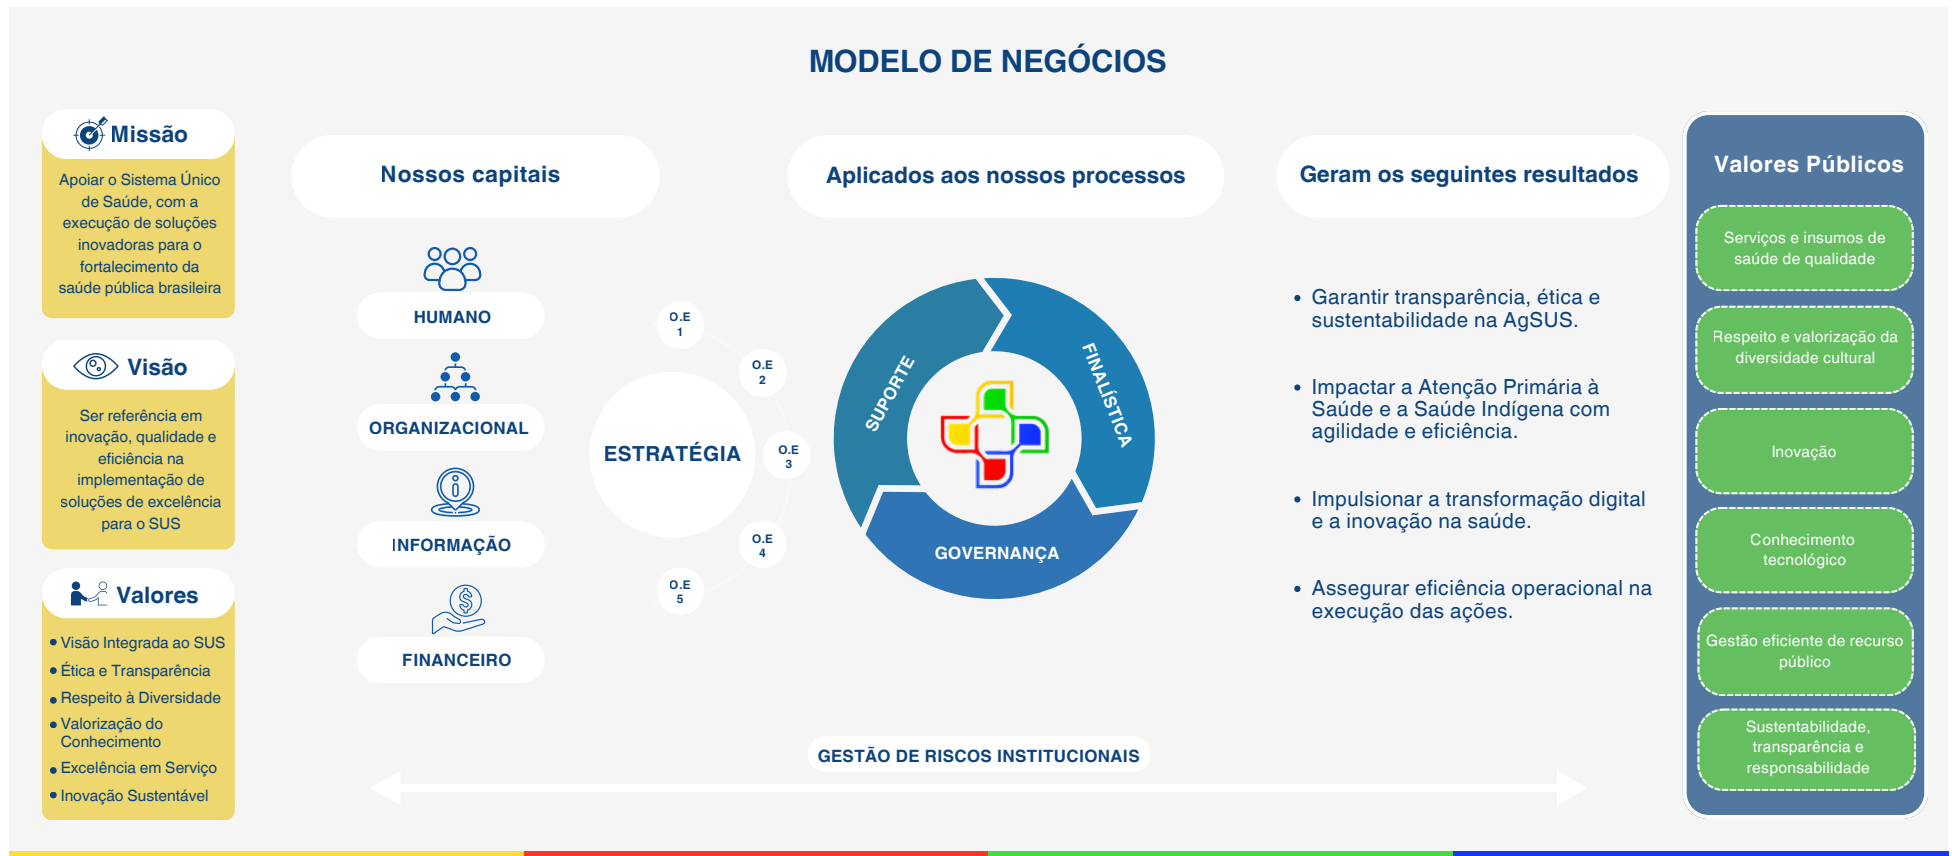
MODELO DE NEGÓCIOS

Missão

Apoiar o Sistema Único de Saúde, com a execução de soluções inovadoras para o fortalecimento da saúde pública brasileira

Visão

Ser referência em inovação, qualidade e eficiência na implementação de soluções de excelência para o SUS

Valores

• Visão Integrada ao SUS
• Ética e Transparência
• Respeito à Diversidade
• Valorização do Conhecimento
• Excelência em Serviço
• Inovação Sustentável

Nossos capitais

HUMANO

ORGANIZACIONAL

INFORMAÇÃO

FINANCEIRO

Aplicados aos nossos processos

ESTRATÉGIA

O.E 1

O.E 2

O.E 3

O.E 4

O.E 5

SUPORTE

FINALÍSTICA

GOVERNANÇA

Geram os seguintes resultados

• Garantir transparência, ética e sustentabilidade na AgSUS.

• Impactar a Atenção Primária à Saúde e a Saúde Indígena com agilidade e eficiência.

• Impulsionar a transformação digital e a inovação na saúde.

• Assegurar eficiência operacional na execução das ações.

GESTÃO DE RISCOS INSTITUCIONAIS

Valores Públicos

Serviços e insumos de saúde de qualidade

Respeito e valorização da diversidade cultural

Inovação

Conhecimento tecnológico

Gestão eficiente de recurso público

Sustentabilidade, transparência e responsabilidade